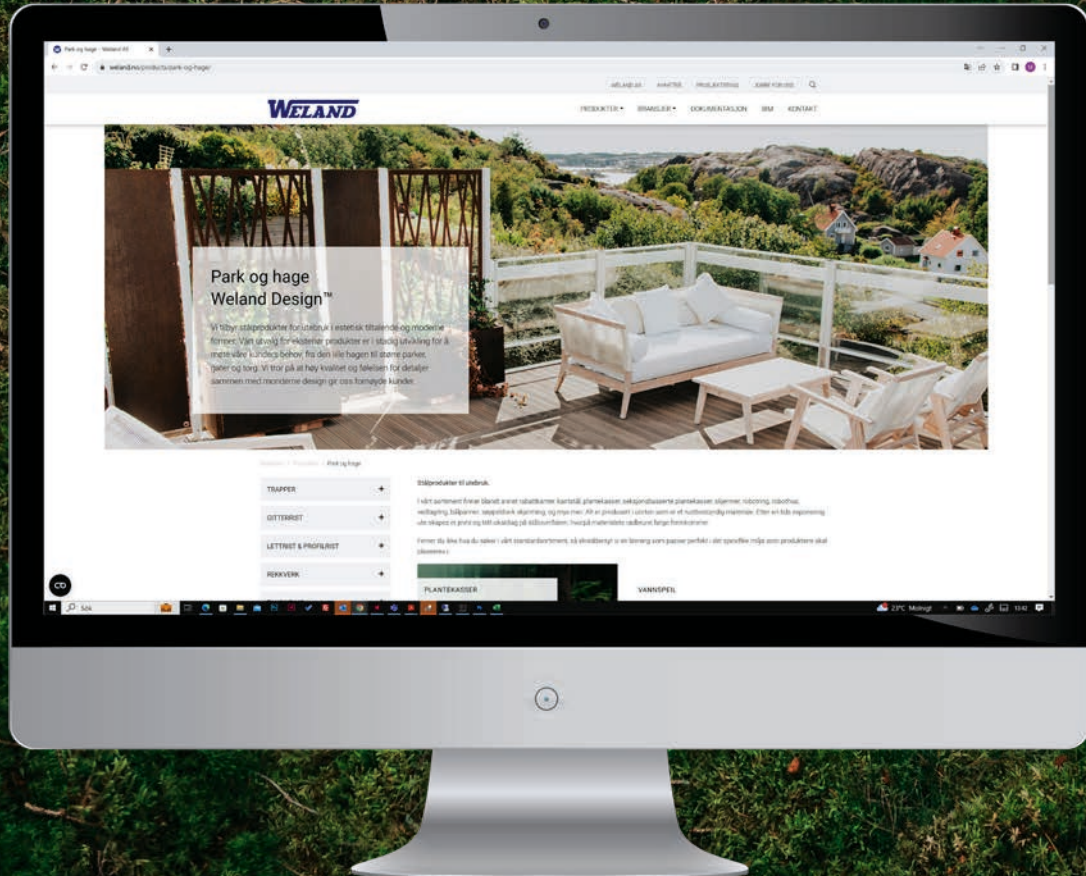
Park og hage - Weland AS

weland.no/products/park-og-hage/

WELAND AS   KARRIERE   PROSJEKTERING   JOBBE FOR OSS

WELAND

PRODUKTER ▾   BRANSJER ▾   DOKUMENTASJON   BIM   KONTAKT

Park og hage
Weland Design™

Vi tilbyr stålprodukter for utebruk i estetisk tiltalende og moderne former. Vårt utvalg for eksteriør produkter er i stadig utvikling for å møte våre kunders behov, fra den lille hagen til større parker, gater og torg. Vi tror på at høy kvalitet og følelsen for detaljer sammen med moderne design gir oss fornøyde kunder.

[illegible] / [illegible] / Park og hage

TRAPPER +

GITTERRIST +

LETTRIST & PROFILRIST +

REKKVERK +

Stålprodukter til utebruk.

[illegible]

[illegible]

PLANTEKASSER

VANNSPEIL

Søk

23°C Molnigt